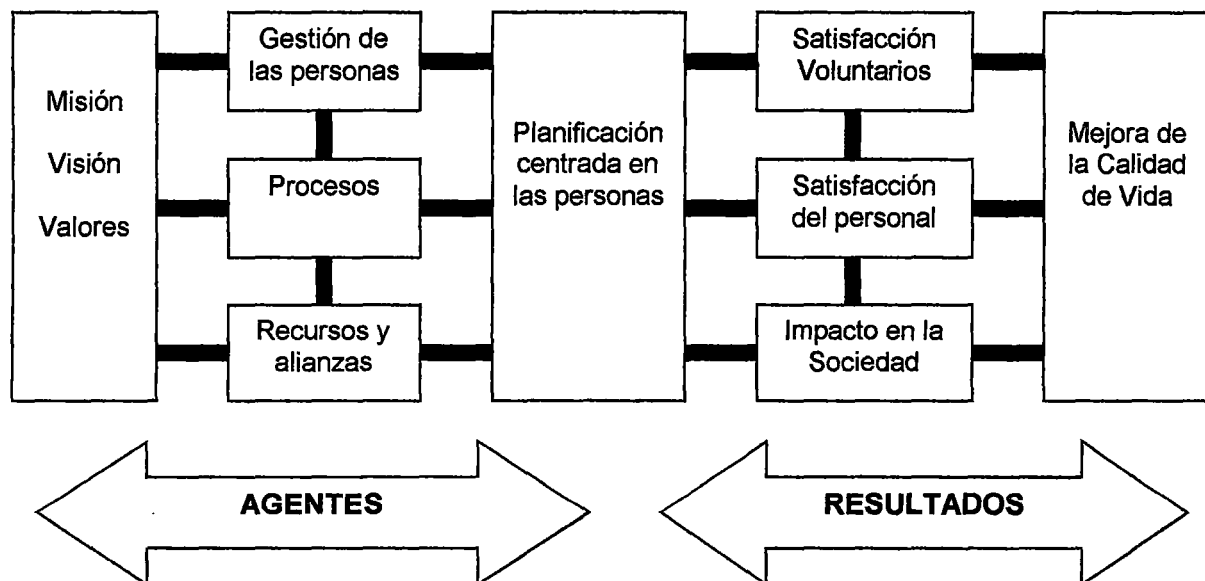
Misión
Visión
Valores

Gestión de las personas

Procesos

Recursos y alianzas

Planificación centrada en las personas

Satisfacción Voluntarios

Satisfacción del personal

Impacto en la Sociedad

Mejora de la Calidad de Vida

AGENTES

RESULTADOS